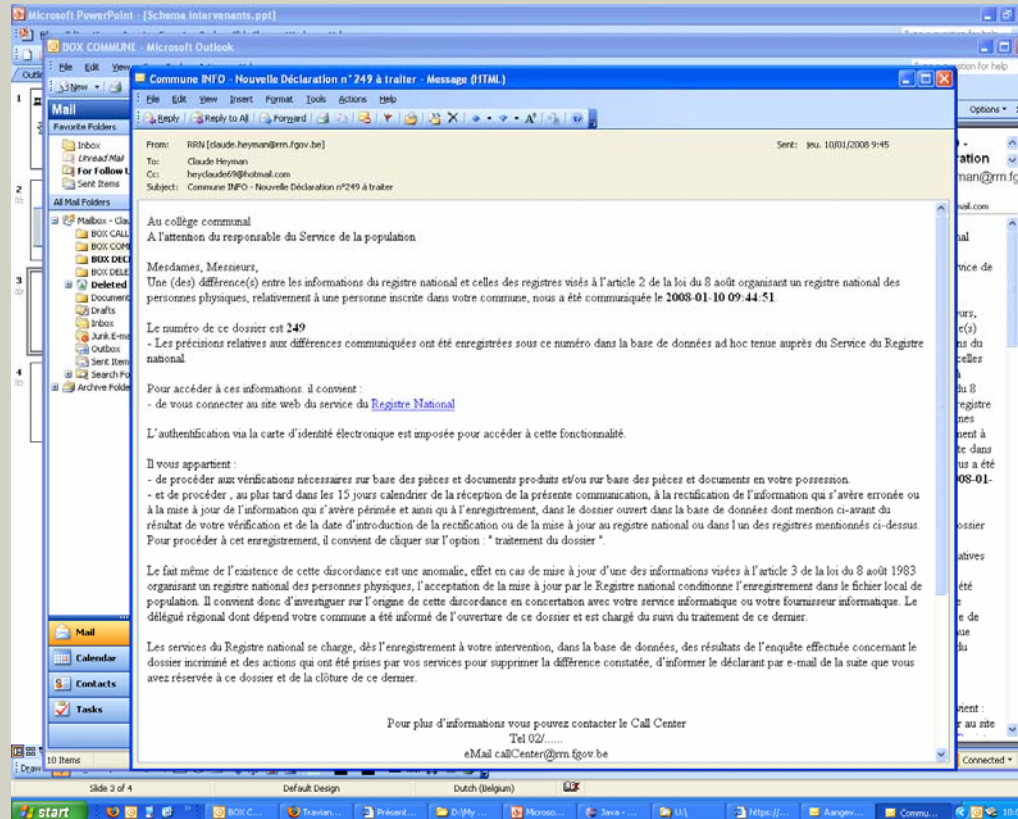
Microsoft PowerPoint - [Schema intervenants.ppt]

BOX COMMUNE - Microsoft Outlook

File Edit View

New

Mail

Favorite Folders

Inbox
Unread Mail
For Follow U
Sent Items

All Mail Folders

Mailbox - Clau
BOX CALL
BOX COMI
BOX DECI
BOX DELE
Deleted
Document
Drafts
Inbox
Junk E-ma
Outbox
Sent Item
Search Fo
Archive Folde

Mail
Calendar
Contacts
Tasks

10 Items

Commune INFO - Nouvelle Déclaration n° 249 à traiter - Message (HTML)

File Edit View Insert Format Tools Actions Help

Reply Reply to All Forward

From: RRN [claude.heyman@rrn.fgov.be]
To: Claude Heyman
Cc: heyclaude69@hotmail.com
Subject: Commune INFO - Nouvelle Déclaration n°249 à traiter

Sent: jeu. 10/01/2008 9:45

Au collège communal
A l'attention du responsable du Service de la population

Mesdames, Messieurs,
Une (des) différence(s) entre les informations du registre national et celles des registres visés à l'article 2 de la loi du 8 août organisant un registre national des personnes physiques, relativement à une personne inscrite dans votre commune, nous a été communiquée le 2008-01-10 09:44:51.

Le numéro de ce dossier est 249
- Les précisions relatives aux différences communiquées ont été enregistrées sous ce numéro dans la base de données ad hoc tenue auprès du Service du Registre national.

Pour accéder à ces informations. il convient :
- de vous connecter au site web du service du Registre National

L'authentification via la carte d'identité électronique est imposée pour accéder à cette fonctionnalité.

Il vous appartient :
- de procéder aux vérifications nécessaires sur base des pièces et documents produits et/ou sur base des pièces et documents en votre possession.
- et de procéder , au plus tard dans les 15 jours calendrier de la réception de la présente communication, à la rectification de l'information qui s'avère erronée ou à la mise à jour de l'information qui s'avère périmée et ainsi qu'à l'enregistrement, dans le dossier ouvert dans la base de données dont mention ci-avant du résultat de votre vérification et de la date d'introduction de la rectification ou de la mise à jour au registre national ou dans l un des registres mentionnés ci-dessus. Pour procéder à cet enregistrement, il convient de cliquer sur l'option : " traitement du dossier ".

Le fait même de l'existence de cette discordance est une anomalie, effet en cas de mise à jour d'une des informations visées à l'article 3 de la loi du 8 août 1983 organisant un registre national des personnes physiques, l'acceptation de la mise à jour par le Registre national conditionne l'enregistrement dans le fichier local de population. Il convient donc d'investiguer sur l'origine de cette discordance en concertation avec votre service informatique ou votre fournisseur informatique. Le délégué régional dont dépend votre commune a été informé de l'ouverture de ce dossier et est chargé du suivi du traitement de ce dernier.

Les services du Registre national se charge, dès l'enregistrement à votre intervention, dans la base de données, des résultats de l'enquête effectuée concernant le dossier incriminé et des actions qui ont été prises par vos services pour supprimer la différence constatée, d'informer le déclarant par e-mail de la suite que vous avez réservée à ce dossier et de la clôture de ce dernier.

Pour plus d'informations vous pouvez contacter le Call Center
Tel 02/......
eMail callCenter@rrn.fgov.be

Options

Slide 3 of 4 Default Design Dutch (Belgium)

Connected

start BOX C... Travian... Présent... D:\My ... Microso... Java - ... U:\ https://... Aangev... Commu...